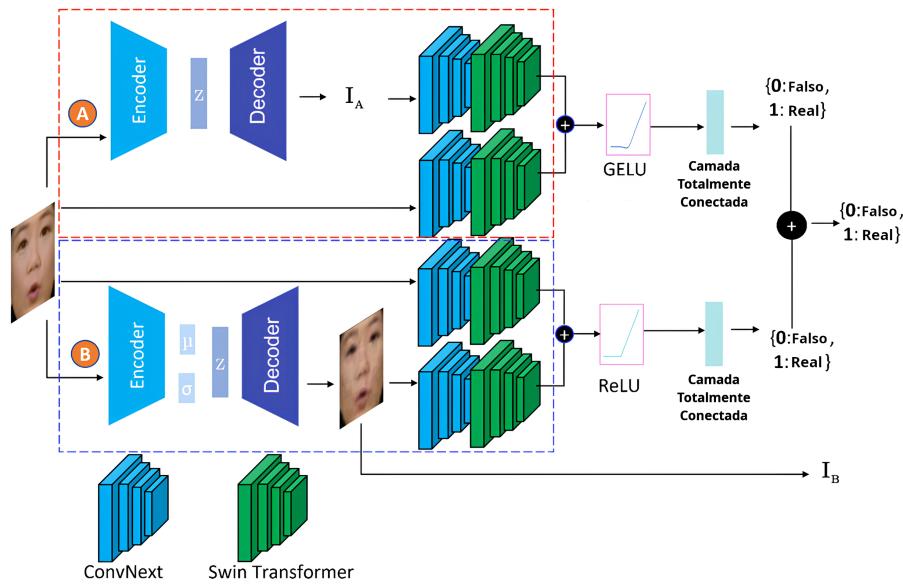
A

Encoder

Z

Decoder

$I_A$

GELU

Camada Totalmente Conectada

{0: Falso, 1: Real}

{0: Falso, 1: Real}

B

Encoder

μ

σ

Z

Decoder

ReLU

Camada Totalmente Conectada

{0: Falso, 1: Real}

$I_B$

ConvNext

Swin Transformer